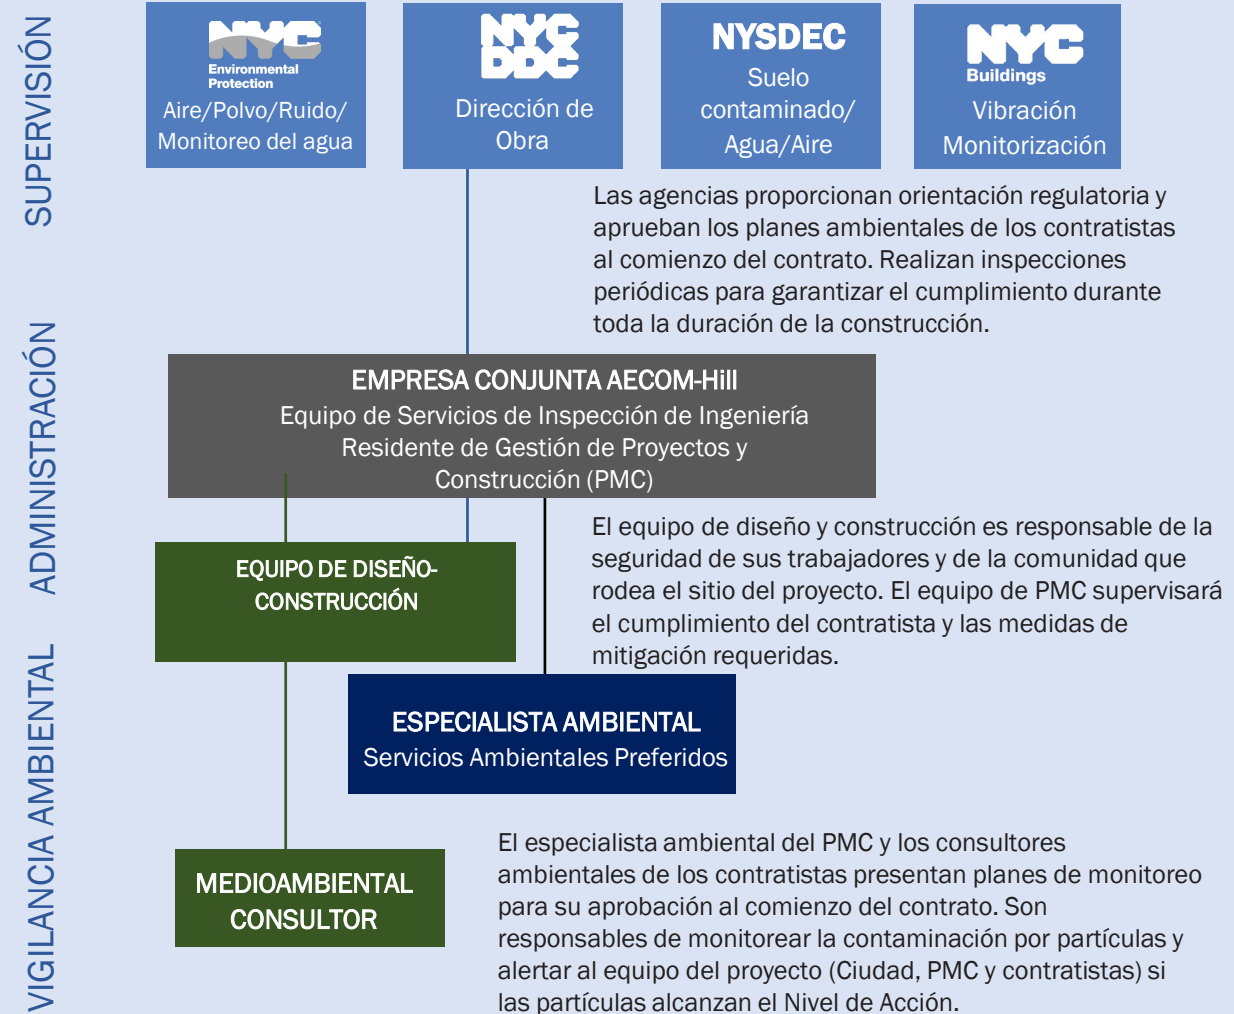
SUPERVISIÓN

ADMINISTRACIÓN

VIGILANCIA AMBIENTAL

NYC Environmental Protection
Aire/Polvo/Ruido/ Monitoreo del agua

NYC DDC
Dirección de Obra

NYSDEC
Suelo contaminado/ Agua/Aire

NYC Buildings
Vibración Monitorización

Las agencias proporcionan orientación regulatoria y aprueban los planes ambientales de los contratistas al comienzo del contrato. Realizan inspecciones periódicas para garantizar el cumplimiento durante toda la duración de la construcción.

EMPRESA CONJUNTA AECOM-Hill
Equipo de Servicios de Inspección de Ingeniería Residente de Gestión de Proyectos y Construcción (PMC)

EQUIPO DE DISEÑO-CONSTRUCCIÓN

El equipo de diseño y construcción es responsable de la seguridad de sus trabajadores y de la comunidad que rodea el sitio del proyecto. El equipo de PMC supervisará el cumplimiento del contratista y las medidas de mitigación requeridas.

ESPECIALISTA AMBIENTAL
Servicios Ambientales Preferidos

MEDIOAMBIENTAL CONSULTOR

El especialista ambiental del PMC y los consultores ambientales de los contratistas presentan planes de monitoreo para su aprobación al comienzo del contrato. Son responsables de monitorear la contaminación por partículas y alertar al equipo del proyecto (Ciudad, PMC y contratistas) si las partículas alcanzan el Nivel de Acción.